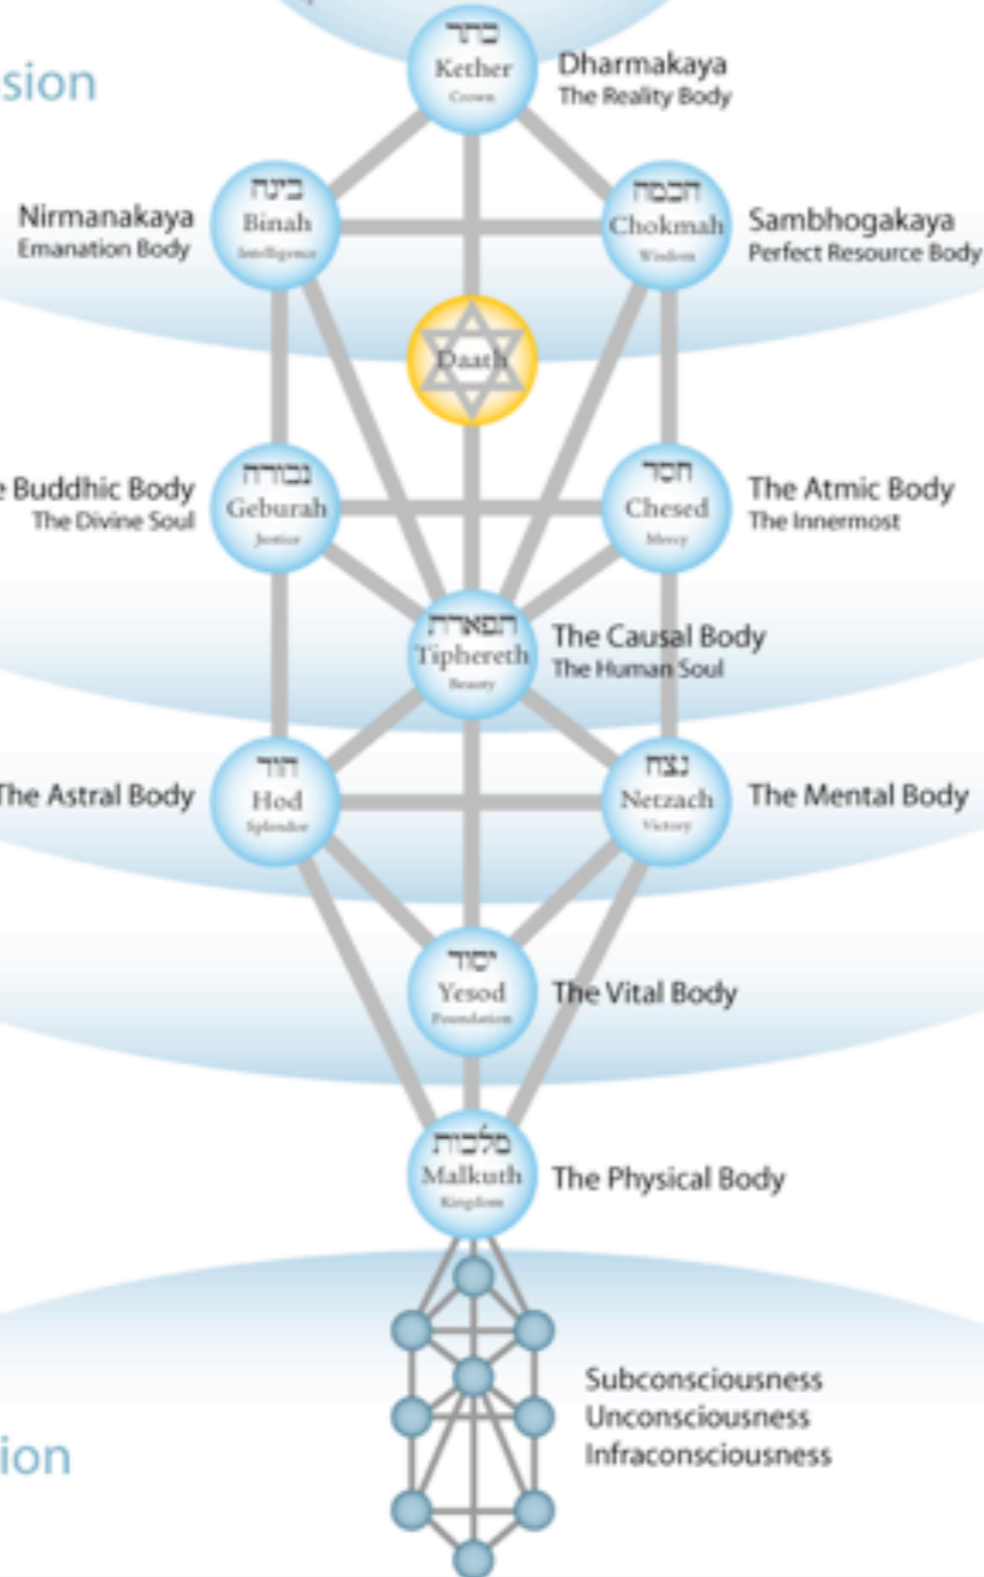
sion

כתר
Kether
Crown

Dharmakaya
The Reality Body

בינה
Binah
Intelligence

Nirmanakaya
Emanation Body

חכמה
Chokmah
Wisdom

Sambhogakaya
Perfect Resource Body

Daath

גבורה
Geburah
Justice

Buddhic Body
The Divine Soul

חסד
Chesed
Mercy

The Atmic Body
The Innermost

תפארת
Tiphereth
Beauty

The Causal Body
The Human Soul

הוד
Hod
Splendor

The Astral Body

נצח
Netzach
Victory

The Mental Body

יסוד
Yesod
Foundation

The Vital Body

מלכות
Malkuth
Kingdom

The Physical Body

Subconsciousness
Unconsciousness
Infraconsciousness

ion